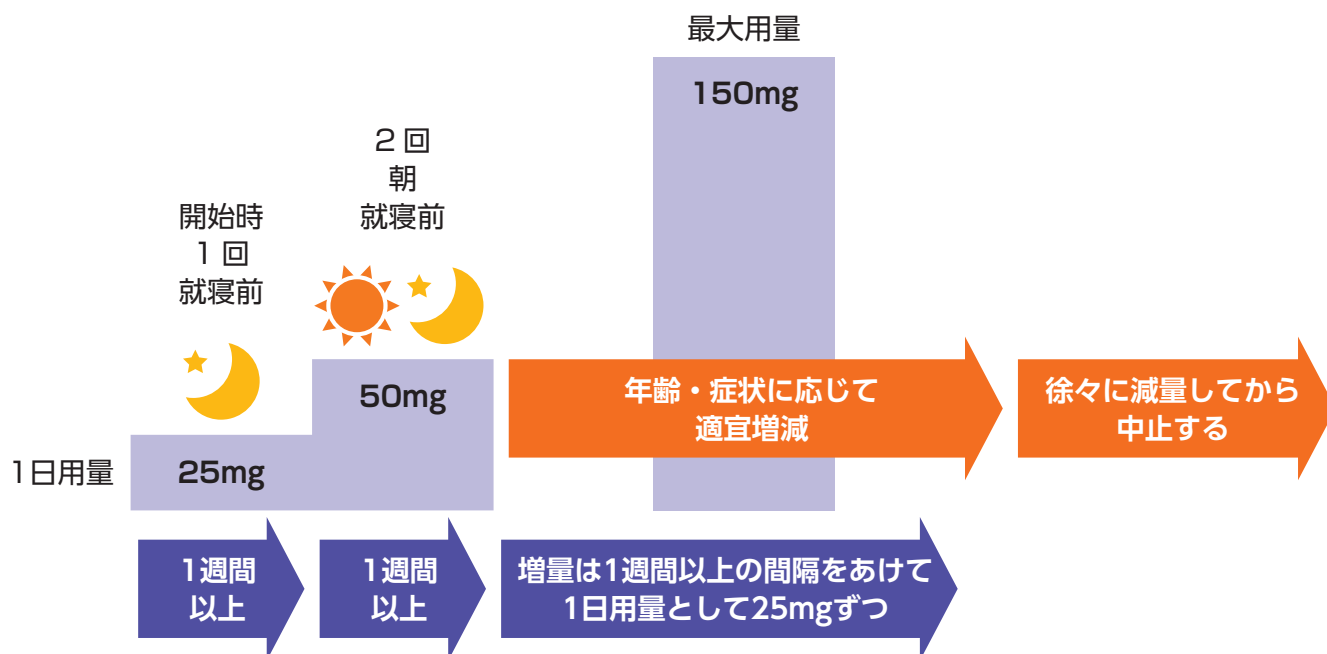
最大用量

150mg

2回
朝
就寝前

開始時
1回
就寝前

50mg

年齢・症状に応じて
適宜増減

徐々に減量してから
中止する

1日用量

25mg

1週間
以上

1週間
以上

増量は1週間以上の間隔をあけて
1日用量として25mgずつ